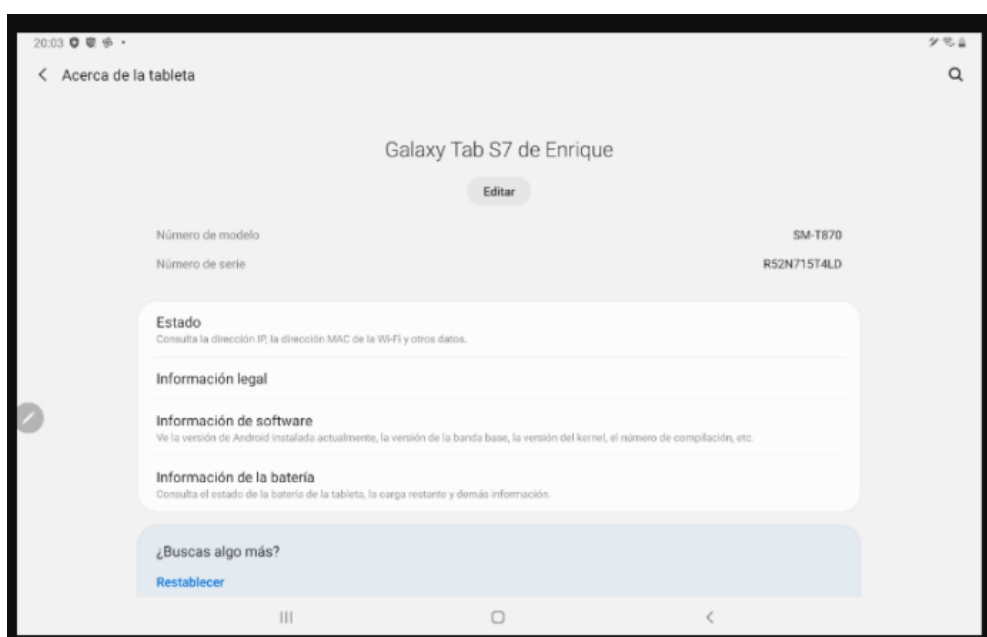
20:03

Acerca de la tableta

Galaxy Tab S7 de Enrique

Editar

Número de modelo SM-T870

Número de serie R52N715T4LD

Estado
Consulta la dirección IP, la dirección MAC de la Wi-Fi y otros datos.

Información legal

Información de software
Ve la versión de Android instalada actualmente, la versión de la banda base, la versión del kernel, el número de compilación, etc.

Información de la batería
Consulta el estado de la batería de la tableta, la carga restante y demás información.

¿Buscas algo más?

Restablecer